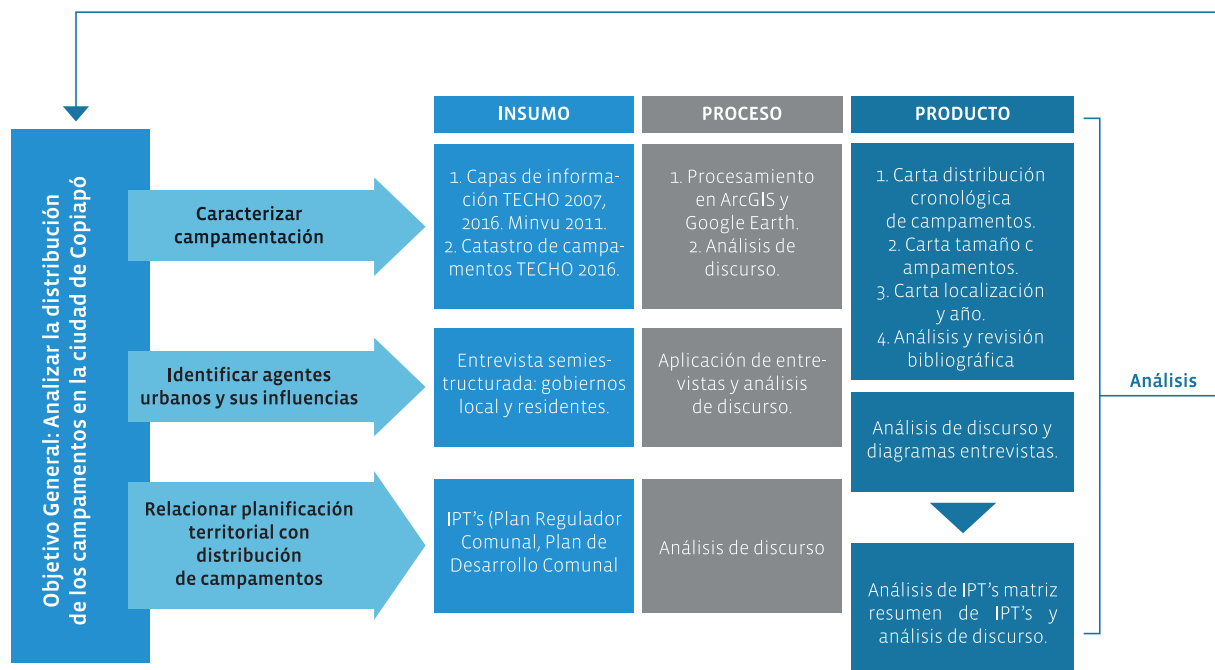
Objetivo General: Analizar la distribución de los campamentos en la ciudad de Copiapó

Caracterizar campamentación

Identificar agentes urbanos y sus influencias

Relacionar planificación territorial con distribución de campamentos

| INSUMO | PROCESO | PRODUCTO |
|---|---|---|
| 1. Capas de información TECHO 2007, 2016. Minvu 2011. 2. Catastro de campamentos TECHO 2016. | 1. Procesamiento en ArcGIS y Google Earth. 2. Análisis de discurso. | 1. Carta distribución cronológica de campamentos. 2. Carta tamaño c ampamentos. 3. Carta localización y año. 4. Análisis y revisión bibliográfica |
| Entrevista semiestructurada: gobiernos local y residentes. | Aplicación de entrevistas y análisis de discurso. | Análisis de discurso y diagramas entrevistas. |
| IPT's (Plan Regulador Comunal, Plan de Desarrollo Comunal | Análisis de discurso | Análisis de IPT's matriz resumen de IPT's y análisis de discurso. |

Análisis